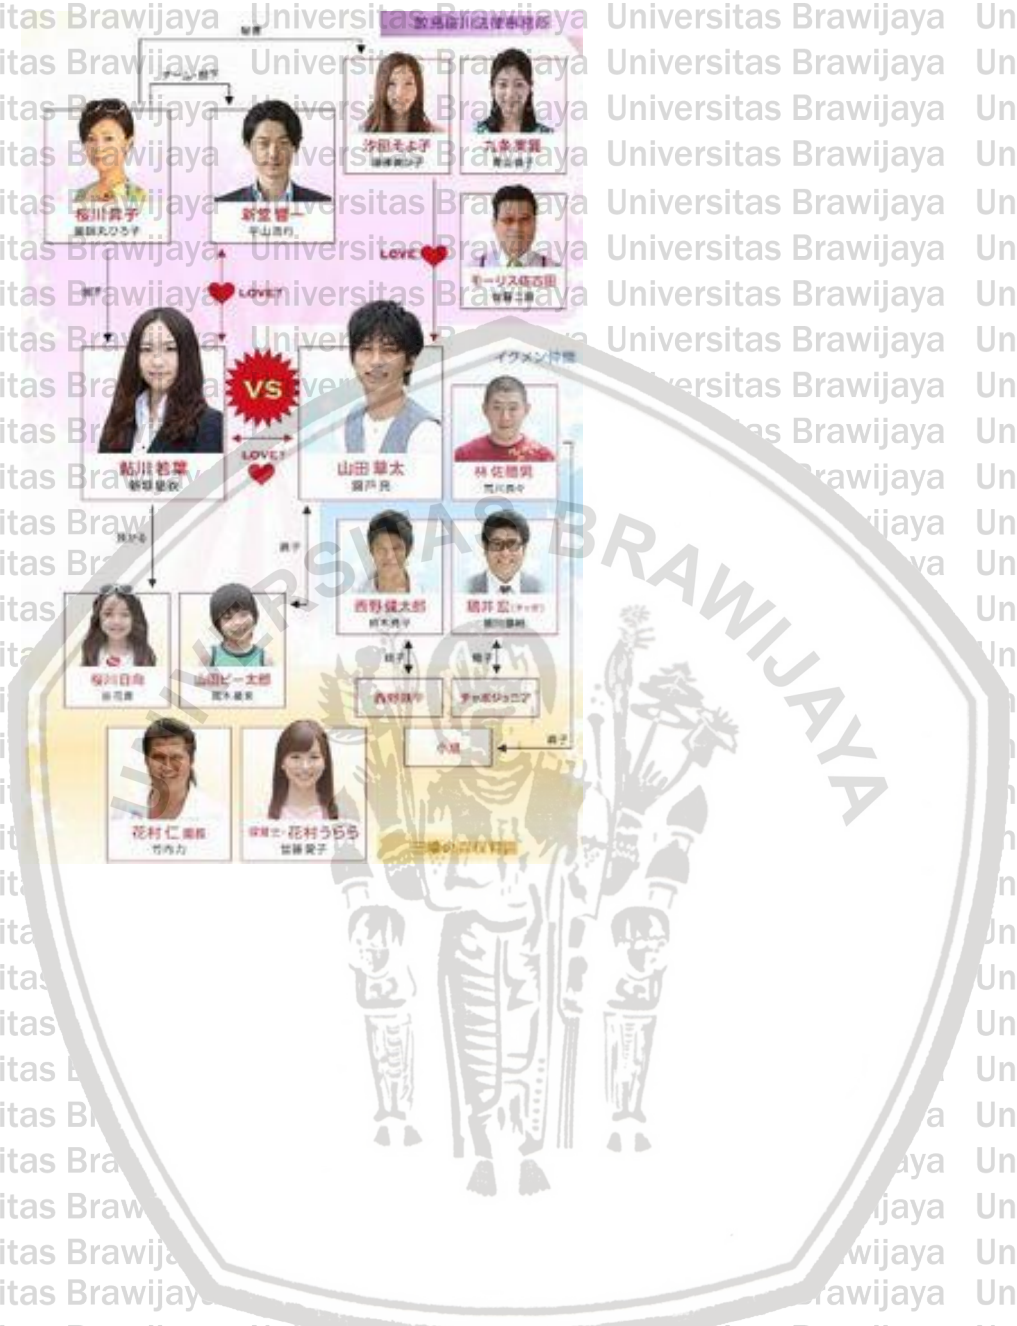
itas Brawijaya Universitas Brawijaya Universitas Brawijaya Un

桜川法律事務所

秘書

チーフ 部下

桜川 昇子
黒田えりか子

新堂 響一
平山浩行

汐田 もよ子

九条 東里

モーリス 佐古田

LOVE

LOVE?

VS

LOVE?

イクメン 仲間

鮎川 若葉
新垣 結衣

山田 草太
瀬戸 亮

林 佐路男

西野 健太郎

額井 宏 (チャボ)

預ける

桜川 日向

山田 ピー太郎

親子

親子

西野 真

チャボジュニア

小池

親子

花村 仁 園長

保育士・花村 うらら

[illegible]

UNIVERSITAS BRAWIJAYA